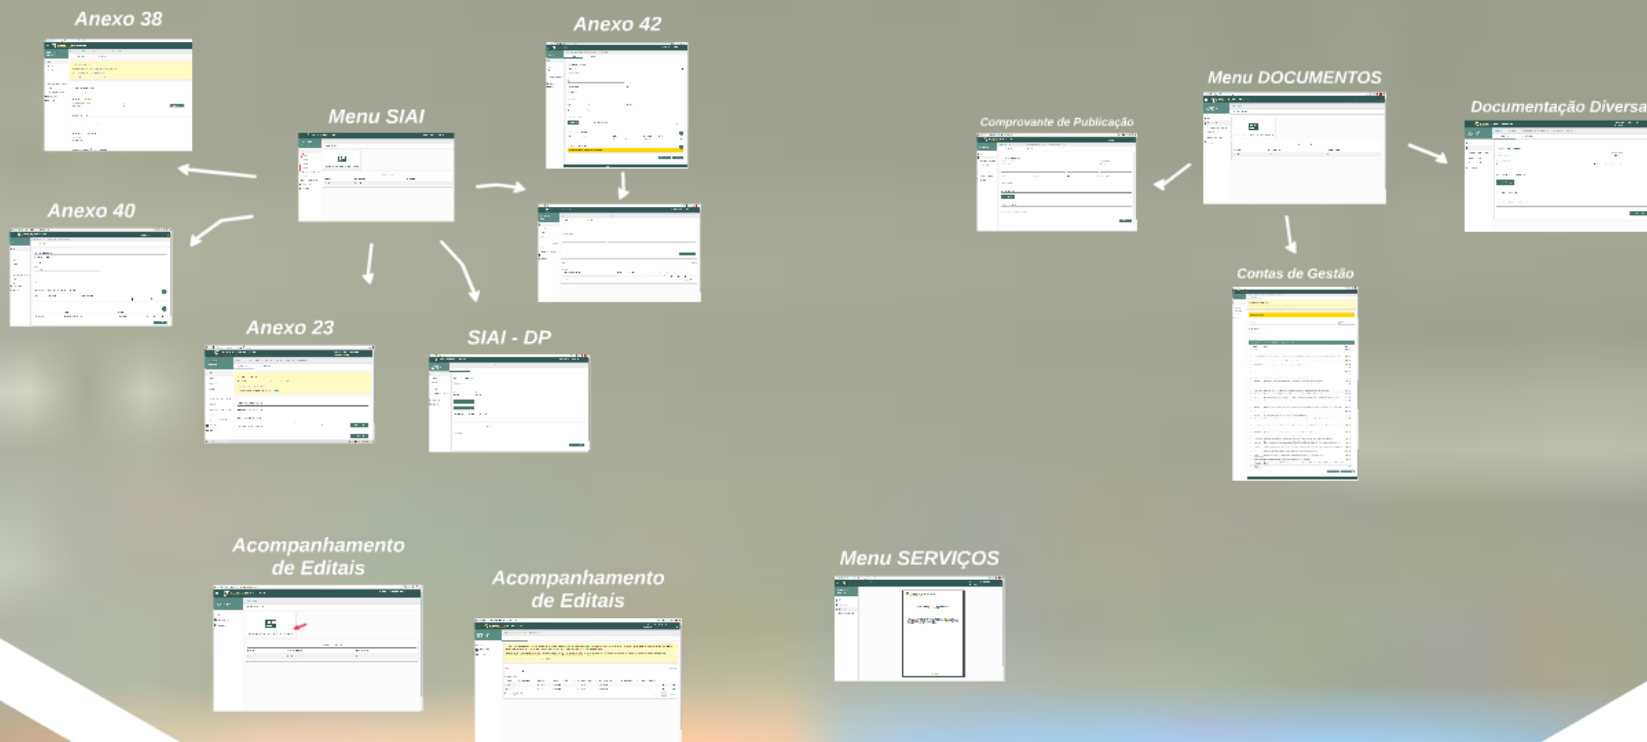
Anexo 38

Anexo 42

Menu SIAI

Anexo 40

Anexo 23

SIAI - DP

Menu DOCUMENTOS

Comprovante de Publicação

Documentação Diversa

Contas de Gestão

Acompanhamento de Editais

Acompanhamento de Editais

Menu SERVIÇOS